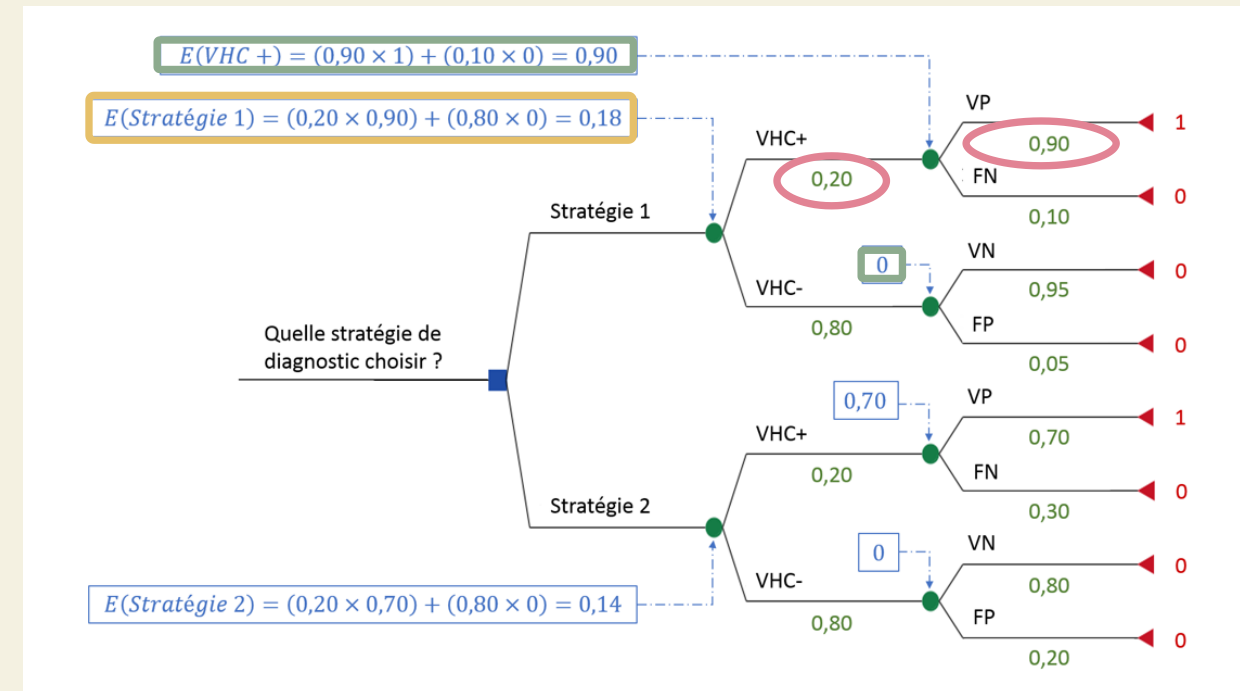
$E(VHC+) = (0{,}90 \times 1) + (0{,}10 \times 0) = 0{,}90$

$E(Stratégie\ 1) = (0{,}20 \times 0{,}90) + (0{,}80 \times 0) = 0{,}18$

VP
0,90
1

VHC+
0,20

FN
0,10
0

Stratégie 1

0

VN
0,95
0

VHC-
0,80

FP
0,05
0

Quelle stratégie de diagnostic choisir ?

0,70

VP
0,70
1

VHC+
0,20

FN
0,30
0

Stratégie 2

0

VN
0,80
0

VHC-
0,80

FP
0,20
0

$E(Stratégie\ 2) = (0{,}20 \times 0{,}70) + (0{,}80 \times 0) = 0{,}14$